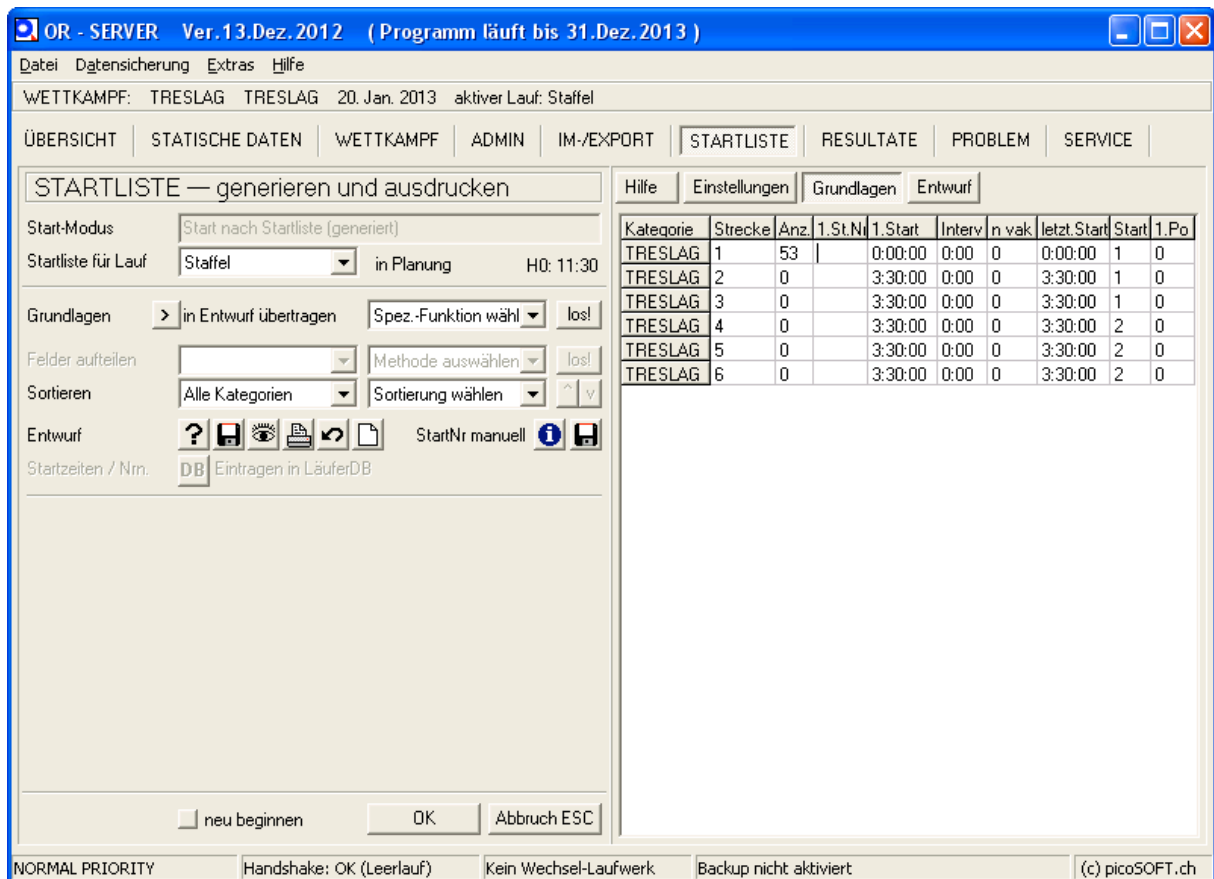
OR - SERVER Ver.13.Dez.2012 ( Programm läuft bis 31.Dez.2013 )

Datei Datensicherung Extras Hilfe

WETTKAMPF: TRESLAG TRESLAG 20. Jan. 2013 aktiver Lauf: Staffel

ÜBERSICHT | STATISCHE DATEN | WETTKAMPF | ADMIN | IM-/EXPORT | STARTLISTE | RESULTATE | PROBLEM | SERVICE

STARTLISTE — generieren und ausdrucken

Start-Modus Start nach Startliste (generiert)

Startliste für Lauf Staffel in Planung H0: 11:30

Grundlagen > in Entwurf übertragen Spez.-Funktion wähl los!

Felder aufteilen Methode auswählen los!

Sortieren Alle Kategorien Sortierung wählen

Entwurf StartNr manuell

Startzeiten / Nrn. DB Eintragen in LäuferDB

neu beginnen OK Abbruch ESC

Hilfe Einstellungen Grundlagen Entwurf

| Kategorie | Strecke | Anz. | 1.St.Nr | 1.Start | Interv | n vak | letzt.Start | Start | 1.Po |
|---|---|---|---|---|---|---|---|---|---|
| TRESLAG | 1 | 53 | | 0:00:00 | 0:00 | 0 | 0:00:00 | 1 | 0 |
| TRESLAG | 2 | 0 | | 3:30:00 | 0:00 | 0 | 3:30:00 | 1 | 0 |
| TRESLAG | 3 | 0 | | 3:30:00 | 0:00 | 0 | 3:30:00 | 1 | 0 |
| TRESLAG | 4 | 0 | | 3:30:00 | 0:00 | 0 | 3:30:00 | 2 | 0 |
| TRESLAG | 5 | 0 | | 3:30:00 | 0:00 | 0 | 3:30:00 | 2 | 0 |
| TRESLAG | 6 | 0 | | 3:30:00 | 0:00 | 0 | 3:30:00 | 2 | 0 |

NORMAL PRIORITY | Handshake: OK (Leerlauf) | Kein Wechsel-Laufwerk | Backup nicht aktiviert | (c) picoSOFT.ch